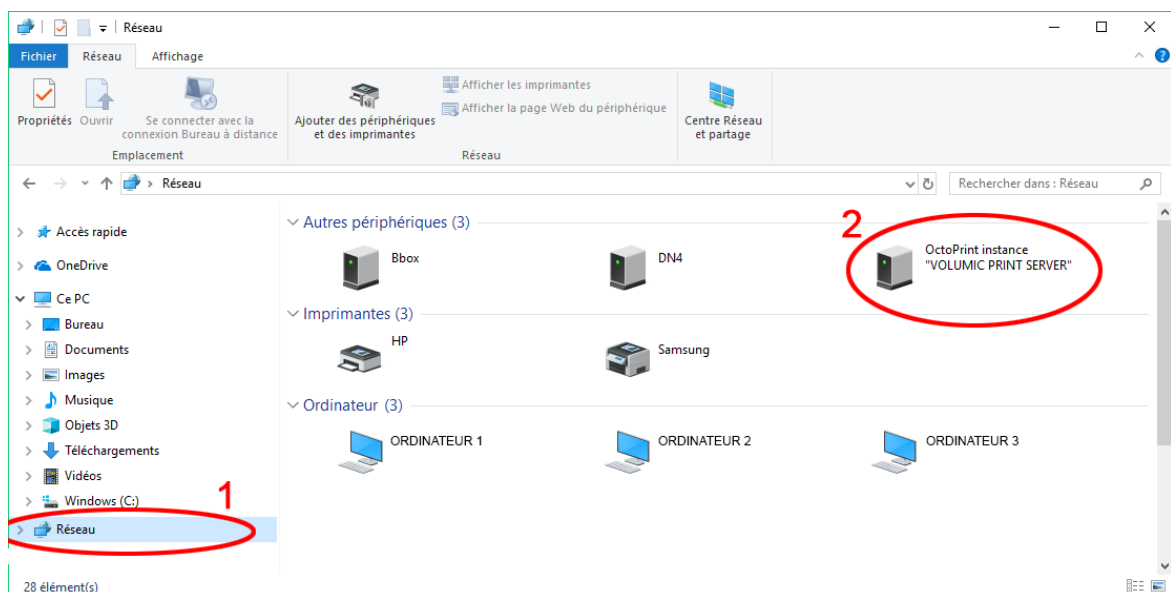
Réseau

Fichier Réseau Affichage

Propriétés Ouvrir Se connecter avec la connexion Bureau à distance
Emplacement

Ajouter des périphériques et des imprimantes
Afficher les imprimantes
Afficher la page Web du périphérique
Réseau

Centre Réseau et partage

Réseau

Rechercher dans : Réseau

Accès rapide
OneDrive
Ce PC
Bureau
Documents
Images
Musique
Objets 3D
Téléchargements
Vidéos
Windows (C:)
Réseau

1

Autres périphériques (3)

Bbox
DN4
OctoPrint instance "VOLUMIC PRINT SERVER"

2

Imprimantes (3)

HP
Samsung

Ordinateur (3)

ORDINATEUR 1
ORDINATEUR 2
ORDINATEUR 3

28 élément(s)